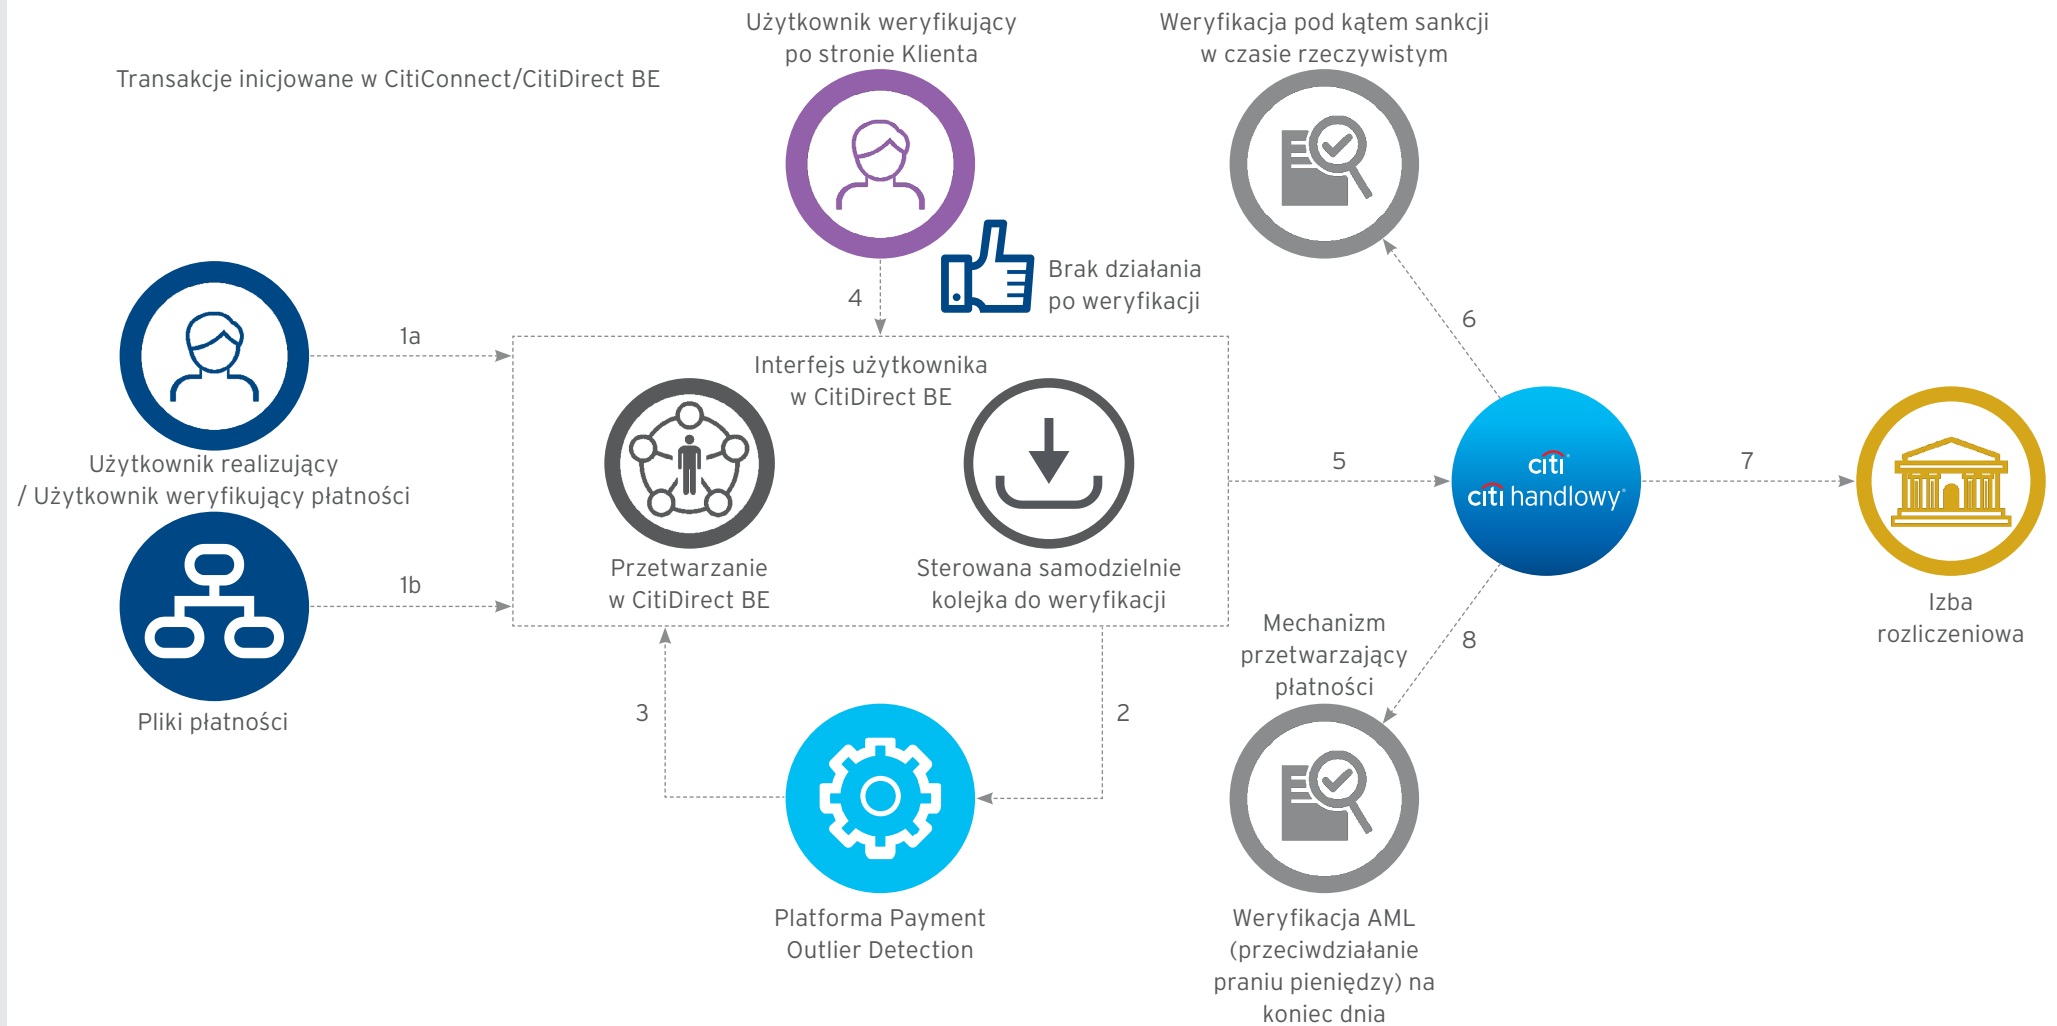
Transakcje inicjowane w CitiConnect/CitiDirect BE

Użytkownik weryfikujący po stronie Klienta

Weryfikacja pod kątem sankcji w czasie rzeczywistym

Brak działania po weryfikacji

4

1a

Użytkownik realizujący / Użytkownik weryfikujący płatności

Interfejs użytkownika w CitiDirect BE

6

5

citi
citi handlowy

7

1b

Przetwarzanie w CitiDirect BE

Sterowana samodzielnie kolejka do weryfikacji

Pliki płatności

Mechanizm przetwarzający płatności

8

Izba rozliczeniowa

3

2

Platforma Payment Outlier Detection

Weryfikacja AML (przeciwdziałanie praniu pieniędzy) na koniec dnia